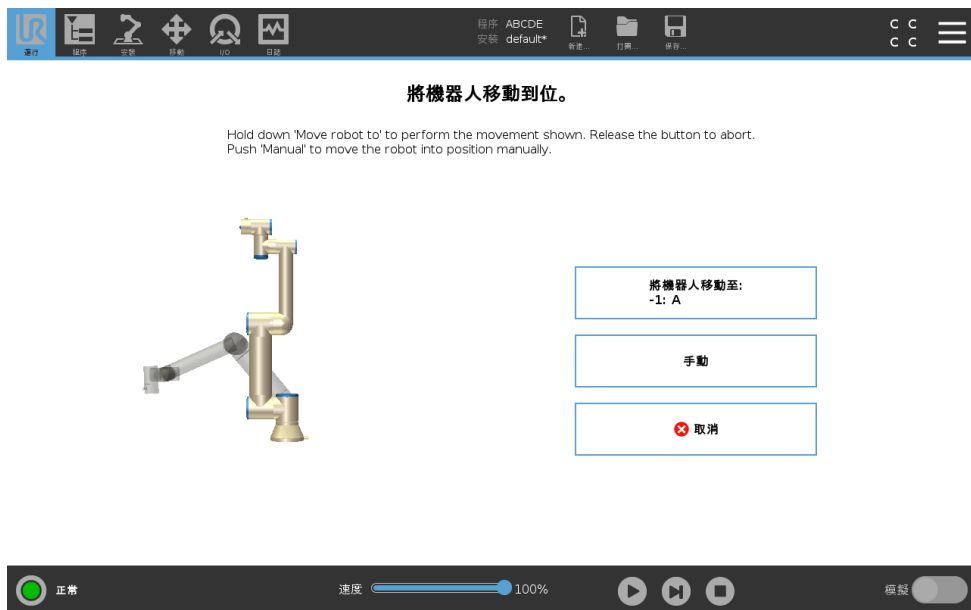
運行 程序 安裝 移動 I/O 日誌

程序 ABCDE
安裝 default*

新建... 打開... 保存...

C C
C C

將機器人移動到位。

Hold down 'Move robot to' to perform the movement shown. Release the button to abort.
Push 'Manual' to move the robot into position manually.

將機器人移動至:
-1: A

手動

取消

正常

速度 100%

模擬